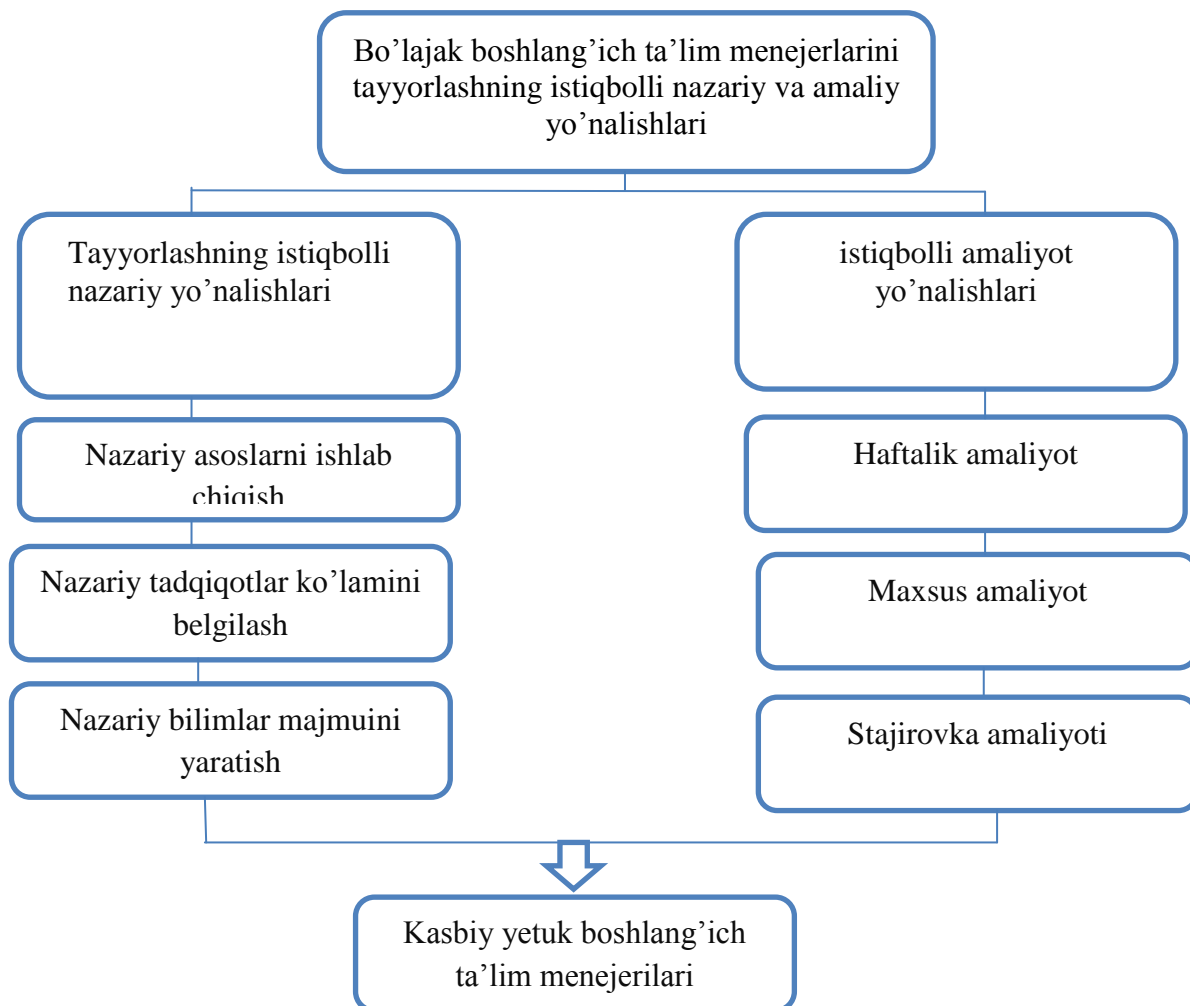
Bo'lajak boshlang'ich ta'lim menejerlarini tayyorlashning istiqbolli nazariy va amaliy yo'nalishlari

Tayyorlashning istiqbolli nazariy yo'nalishlari

istiqbolli amaliyot yo'nalishlari

Nazariy asoslarni ishlab chiqish

Haftalik amaliyot

Nazariy tadqiqotlar ko'lamini belgilash

Maxsus amaliyot

Nazariy bilimlar majmuini yaratish

Stajirovka amaliyoti

Kasbiy yetuk boshlang'ich ta'lim menejerilari